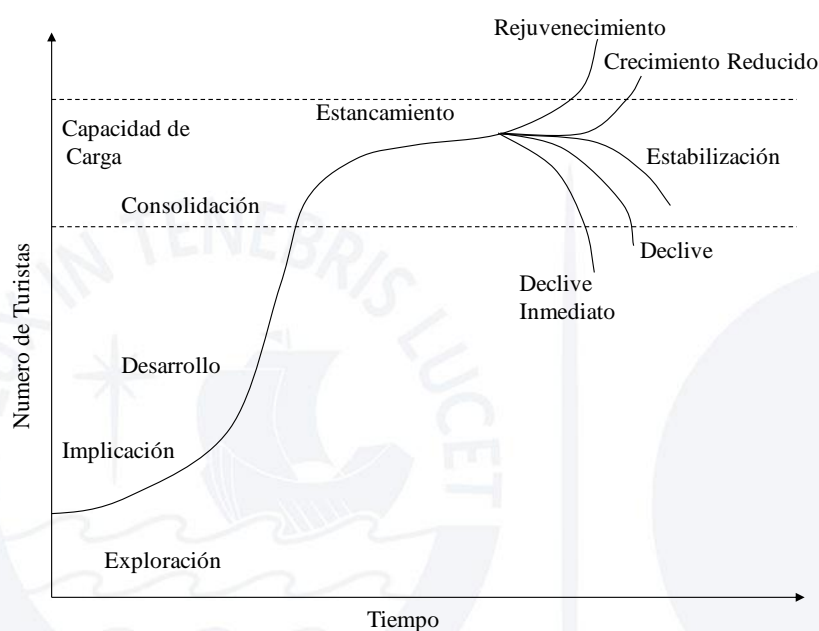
Rejuvenecimiento

Crecimiento Reducido

Estancamiento

Capacidad de Carga

Estabilización

Consolidación

Declive

Declive Inmediato

Desarrollo

Numero de Turistas

Implicación

Exploración

Tiempo

IN TENEBRIS LUCET